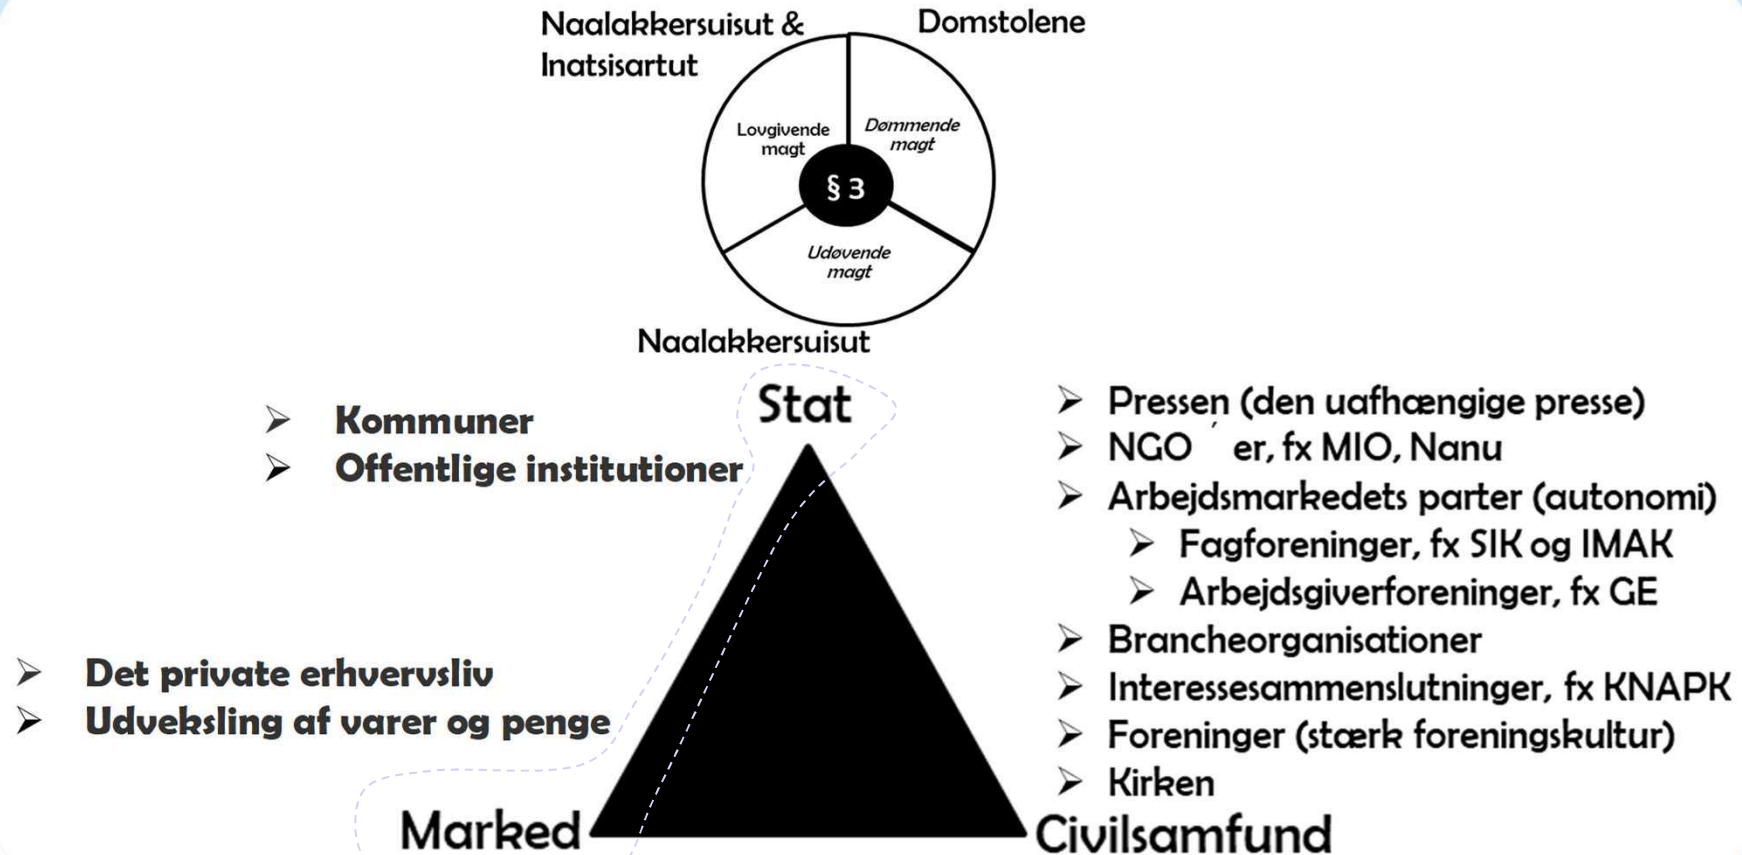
Naalakkersuisut & Inatsisartut

Domstolene

Lovgivende magt

Dømmende magt

§ 3

Udøvende magt

Naalakkersuisut

Stat

- Kommuner
- Offentlige institutioner

- Pressen (den uafhængige presse)
- NGO ´er, fx MIO, Nanu
- Arbejdsmarkedets parter (autonomi)
  - Fagforeninger, fx SIK og IMAK
  - Arbejdsgiverforeninger, fx GE
- Brancheorganisationer
- Interessesammenslutninger, fx KNAPK
- Foreninger (stærk foreningskultur)
- Kirken

- Det private erhvervsliv
- Udveksling af varer og penge

Marked

Civilsamfund